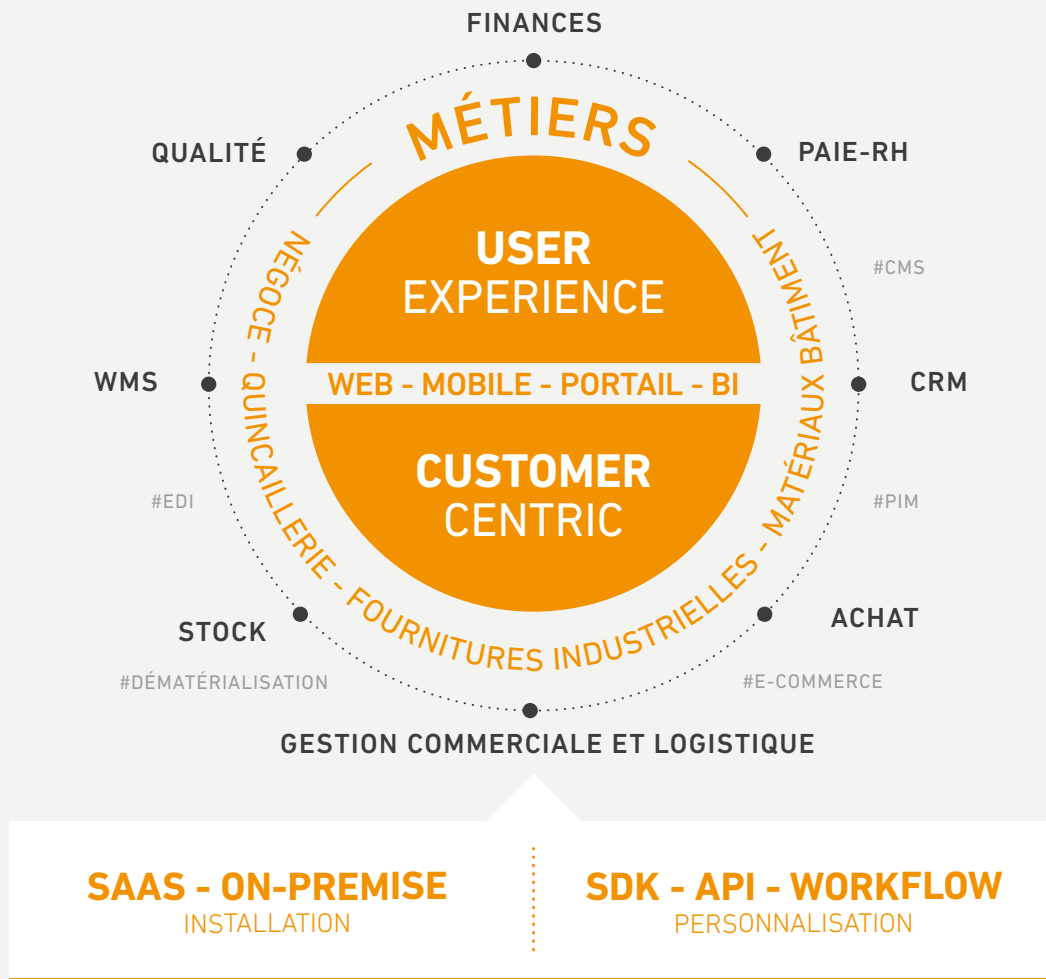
FINANCES

QUALITÉ

PAIE-RH

MÉTIERS

#CMS

NÉGOCE - QUINCAILLERIE - FOURNITURES INDUSTRIELLES - MATÉRIAUX BÂTIMENT

USER
EXPERIENCE

WMS

WEB - MOBILE - PORTAIL - BI

CRM

#EDI

CUSTOMER
CENTRIC

#PIM

STOCK

ACHAT

#DÉMATÉRIALISATION

#E-COMMERCE

GESTION COMMERCIALE ET LOGISTIQUE

SAAS - ON-PREMISE
INSTALLATION

SDK - API - WORKFLOW
PERSONNALISATION